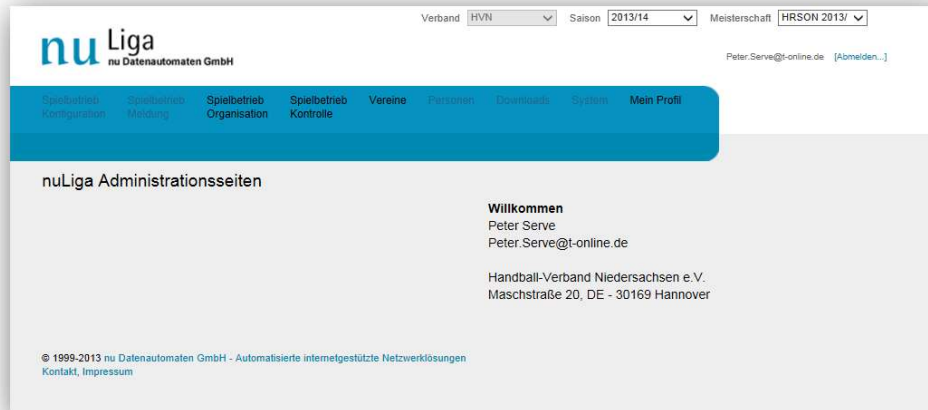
Verband HVN Saison 2013/14 Meisterschaft HRSON 2013/

nu Liga
nu Datenautomaten GmbH

Peter.Serve@t-online.de [Abmelden...]

Spielbetrieb Konfiguration | Spielbetrieb Meldung | Spielbetrieb Organisation | Spielbetrieb Kontrolle | Vereine | Personen | Downloads | System | Mein Profil

nuLiga Administrationsseiten

Willkommen
Peter Serve
Peter.Serve@t-online.de

Handball-Verband Niedersachsen e.V.
Maschstraße 20, DE - 30169 Hannover

© 1999-2013 nu Datenautomaten GmbH - Automatisierte internetgestützte Netzwerklösungen
Kontakt, Impressum